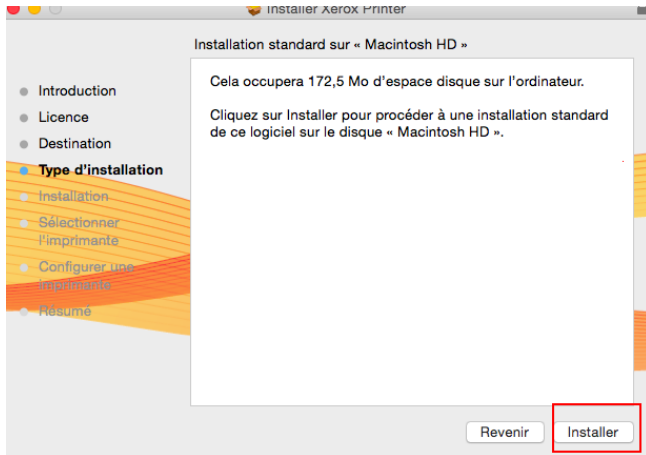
Installer Xerox Printer

Installation standard sur « Macintosh HD »

Introduction
Licence
Destination
Type d'installation
Installation
Sélectionner l'imprimante
Configurer une imprimante
Résumé

Cela occupera 172,5 Mo d'espace disque sur l'ordinateur.

Cliquez sur Installer pour procéder à une installation standard de ce logiciel sur le disque « Macintosh HD ».

Revenir
Installer